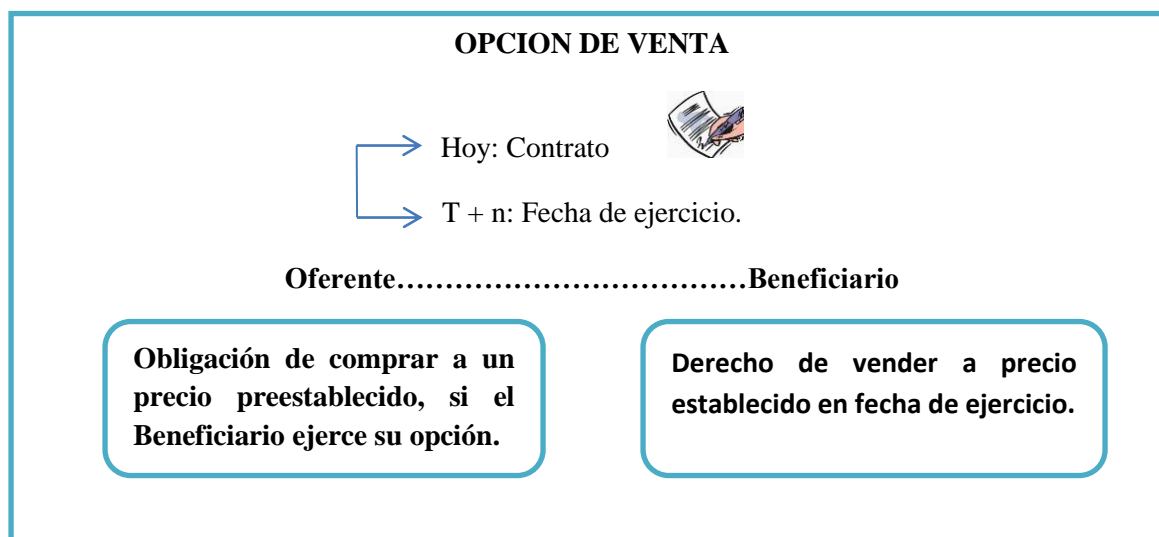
OPCION DE VENTA

Hoy: Contrato

T + n: Fecha de ejercicio.

Oferente……………………………Beneficiario

Obligación de comprar a un precio preestablecido, si el Beneficiario ejerce su opción.

Derecho de vender a precio establecido en fecha de ejercicio.